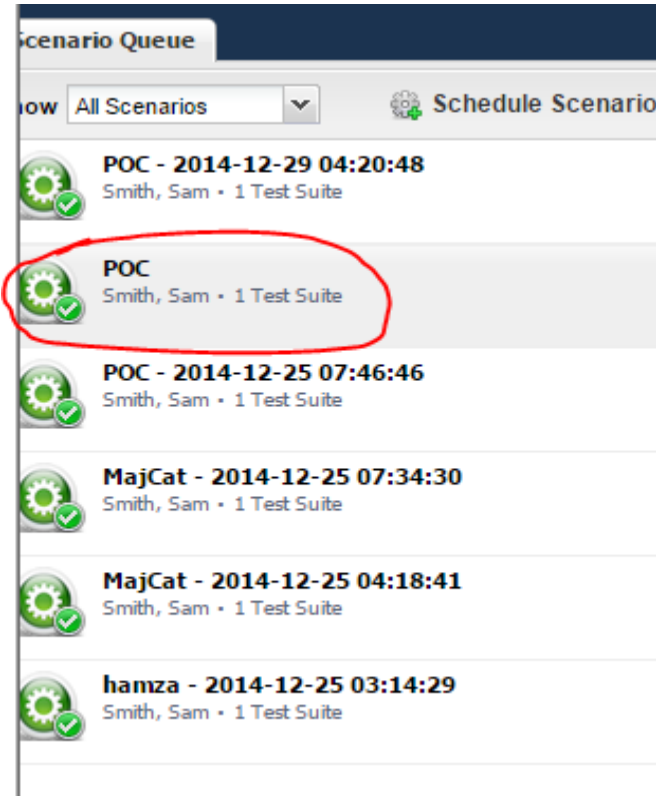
Scenario Queue

how All Scenarios

Schedule Scenario

POC - 2014-12-29 04:20:48
Smith, Sam • 1 Test Suite

POC
Smith, Sam • 1 Test Suite

POC - 2014-12-25 07:46:46
Smith, Sam • 1 Test Suite

MajCat - 2014-12-25 07:34:30
Smith, Sam • 1 Test Suite

MajCat - 2014-12-25 04:18:41
Smith, Sam • 1 Test Suite

hamza - 2014-12-25 03:14:29
Smith, Sam • 1 Test Suite